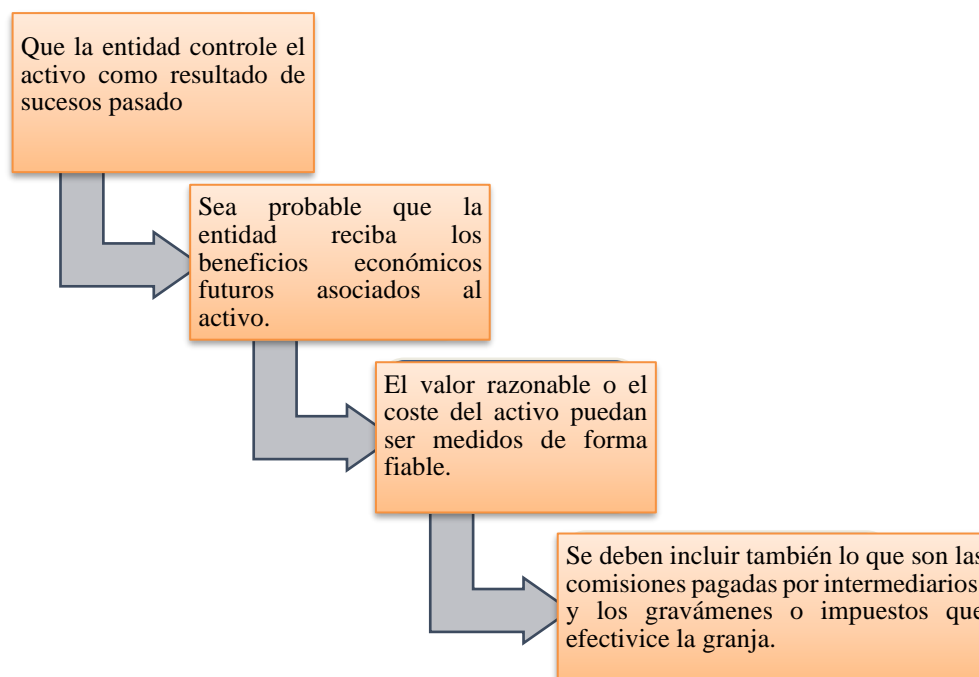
Que la entidad controle el activo como resultado de sucesos pasado

Sea probable que la entidad reciba los beneficios económicos futuros asociados al activo.

El valor razonable o el coste del activo puedan ser medidos de forma fiable.

Se deben incluir también lo que son las comisiones pagadas por intermediarios y los gravámenes o impuestos que efectivice la granja.